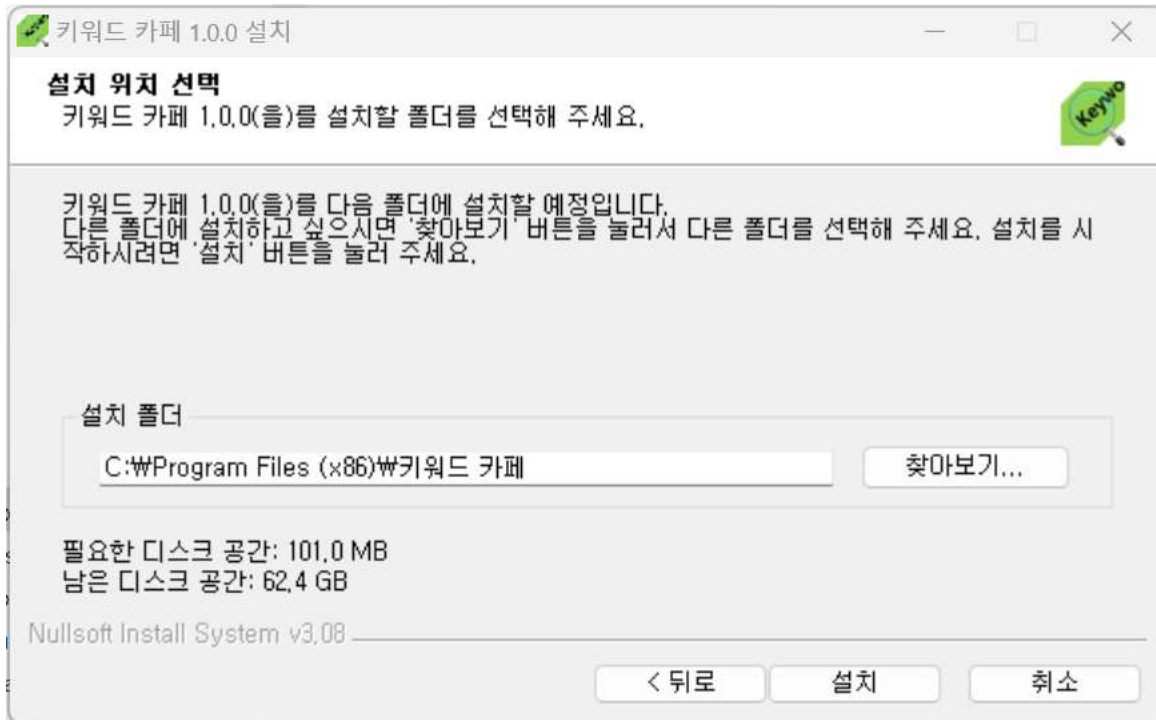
키워드 카페 1.0.0 설치

설치 위치 선택
키워드 카페 1.0.0(을)를 설치할 폴더를 선택해 주세요.

Keywo

키워드 카페 1.0.0(을)를 다음 폴더에 설치할 예정입니다.
다른 폴더에 설치하고 싶으시면 '찾아보기' 버튼을 눌러서 다른 폴더를 선택해 주세요. 설치를 시작하시려면 '설치' 버튼을 눌러 주세요.

설치 폴더

C:₩Program Files (x86)₩키워드 카페

찾아보기...

필요한 디스크 공간: 101.0 MB
남은 디스크 공간: 62.4 GB

Nullsoft Install System v3.08

< 뒤로

설치

취소